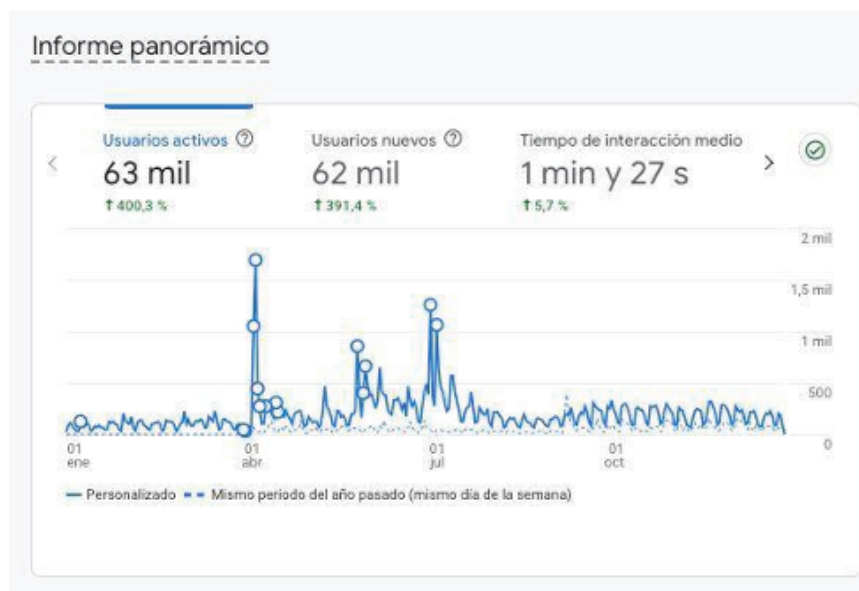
Informe panorámico

Usuarios activos ⓘ
63 mil
↑400,3 %

Usuarios nuevos ⓘ
62 mil
↑391,4 %

Tiempo de interacción medio
1 min y 27 s
↑5,7 %

2 mil
1,5 mil
1 mil
500
0

01 ene
01 abr
01 jul
01 oct

— Personalizado - - Mismo periodo del año pasado (mismo día de la semana)